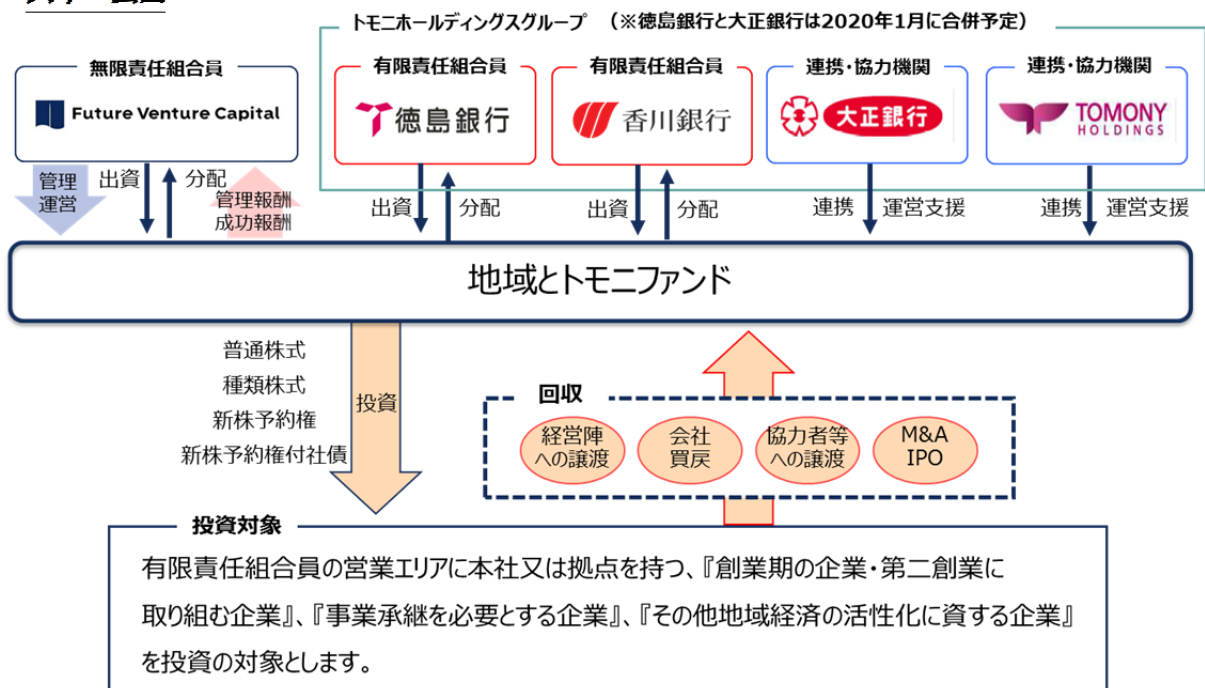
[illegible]

トモニホールディングスグループ （※徳島銀行と大正銀行は2020年1月に合併予定）

無限責任組合員

Future Venture Capital

有限責任組合員

徳島銀行

有限責任組合員

香川銀行

連携・協力機関

大正銀行

連携・協力機関

TOMONY HOLDINGS

管理運営

出資

分配

管理報酬
成功報酬

出資

分配

出資

分配

連携

運営支援

連携

運営支援

地域とトモニファンド

普通株式
種類株式
新株予約権
新株予約権付社債

投資

回収

経営陣への譲渡

会社買戻

協力者等への譲渡

M&A
IPO

投資対象

有限責任組合員の営業エリアに本社又は拠点を持つ、『創業期の企業・第二創業に取り組む企業』、『事業承継を必要とする企業』、『その他地域経済の活性化に資する企業』を投資の対象とします。